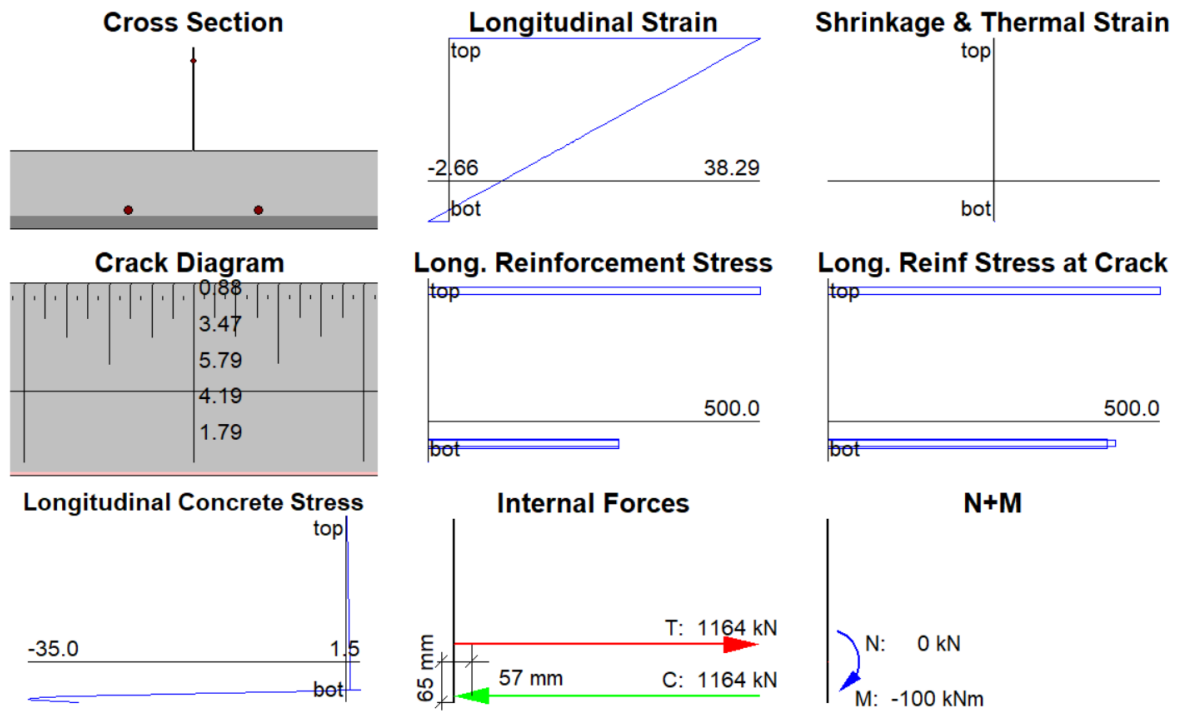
Cross Section

Longitudinal Strain

top

-2.66

38.29

bot

Shrinkage & Thermal Strain

top

bot

Crack Diagram

0.88

3.47

5.79

4.19

1.79

Long. Reinforcement Stress

top

500.0

bot

Long. Reinf Stress at Crack

top

500.0

bot

Longitudinal Concrete Stress

top

-35.0

1.5

bot

Internal Forces

T: 1164 kN

65 mm

57 mm

C: 1164 kN

N+M

N: 0 kN

M: -100 kNm